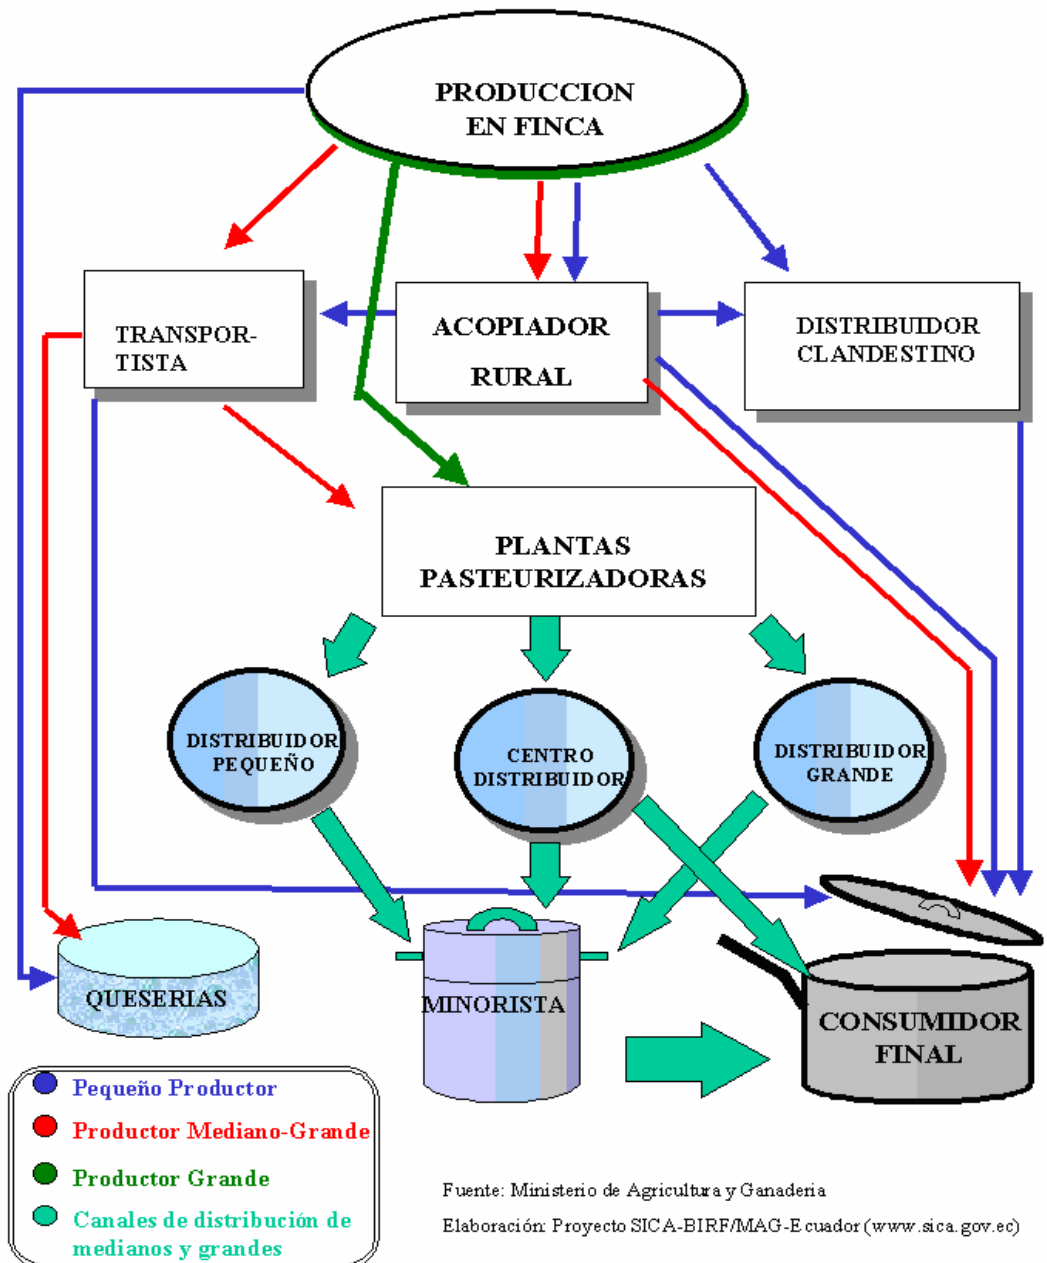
PRODUCCION EN FINCA

TRANSPORTISTA

ACOPIADOR RURAL

DISTRIBUIDOR CLANDESTINO

PLANTAS PASTEURIZADORAS

DISTRIBUIDOR PEQUEÑO

CENTRO DISTRIBUIDOR

DISTRIBUIDOR GRANDE

QUESERIAS

MINORISTA

CONSUMIDOR FINAL

Pequeño Productor
Productor Mediano-Grande
Productor Grande
Canales de distribución de medianos y grandes

Fuente: Ministerio de Agricultura y Ganaderia
Elaboración: Proyecto SICA-BIRF/MAG-Ecuador (www.sica.gov.ec)